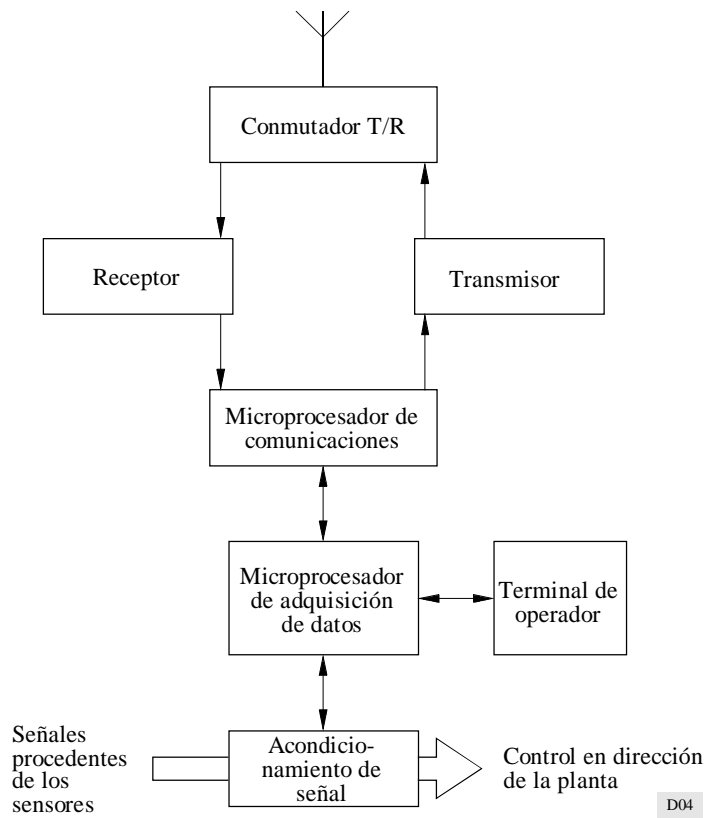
Conmutador T/R

Receptor

Transmisor

Microprocesador de comunicaciones

Microprocesador de adquisición de datos

Terminal de operador

Señales procedentes de los sensores

Acondicionamiento de señal

Control en dirección de la planta

D04